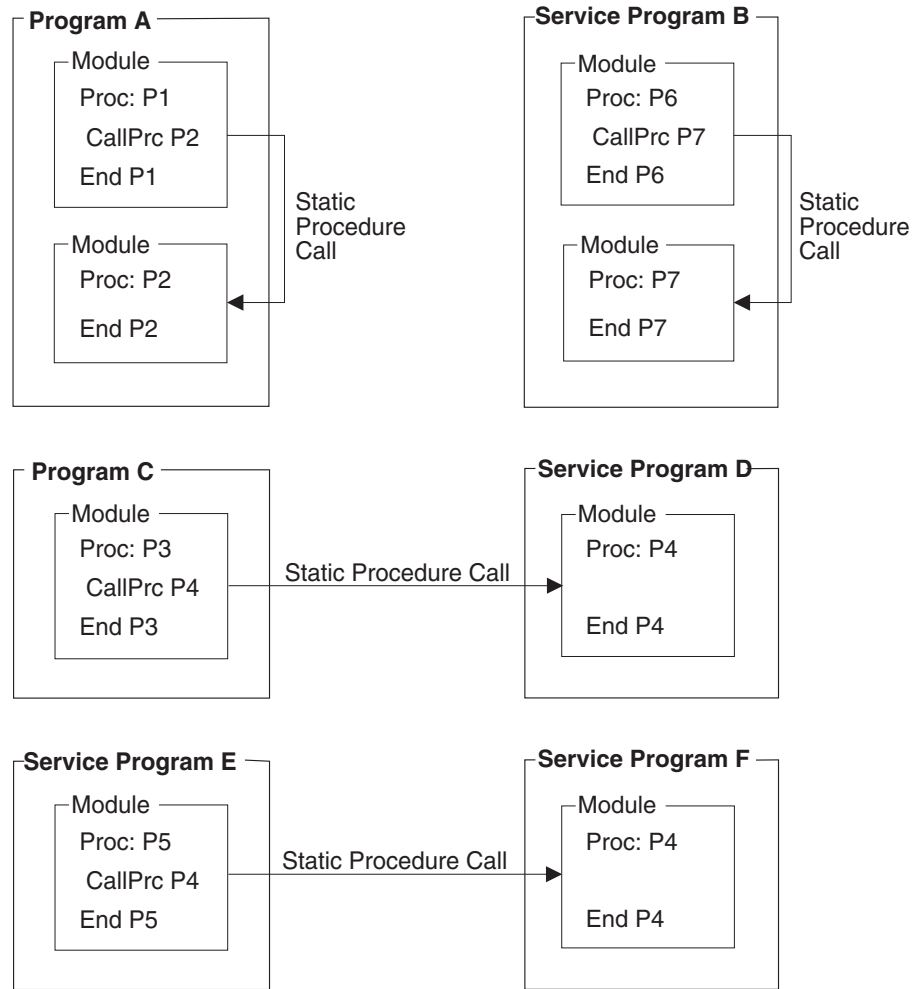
Program A

Module
Proc: P1
CallPrc P2
End P1

Static Procedure Call

Module
Proc: P2
End P2

Service Program B

Module
Proc: P6
CallPrc P7
End P6

Static Procedure Call

Module
Proc: P7
End P7

Program C

Module
Proc: P3
CallPrc P4
End P3

Static Procedure Call

Service Program D

Module
Proc: P4
End P4

Service Program E

Module
Proc: P5
CallPrc P4
End P5

Static Procedure Call

Service Program F

Module
Proc: P4
End P4